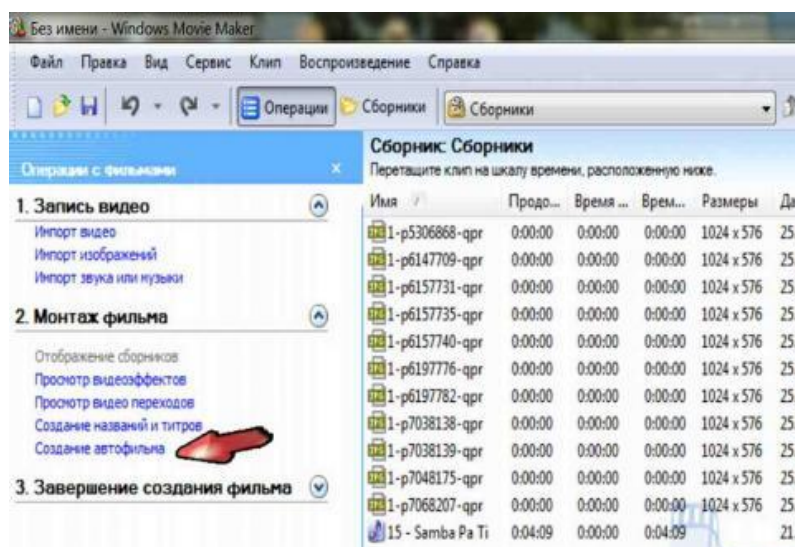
Без имени - Windows Movie Maker

Файл Правка Вид Сервис Клип Воспроизведение Справка

Операции Сборники Сборники

Операции с фильмами

1. Запись видео

Импорт видео
Импорт изображений
Импорт звука или музыки

2. Монтаж фильма

Отображение сборников
Просмотр видеоэффектов
Просмотр видео переходов
Создание названий и титров
Создание автофильма

3. Завершение создания фильма

Сборник: Сборники
Перетащите клип на шкалу времени, расположенную ниже.

| Имя | Продо... | Время ... | Врем... | Размеры | Да |
|---|---|---|---|---|---|
| 1-p5306868-qpr | 0:00:00 | 0:00:00 | 0:00:00 | 1024 x 576 | 25 |
| 1-p6147709-qpr | 0:00:00 | 0:00:00 | 0:00:00 | 1024 x 576 | 25 |
| 1-p6157731-qpr | 0:00:00 | 0:00:00 | 0:00:00 | 1024 x 576 | 25 |
| 1-p6157735-qpr | 0:00:00 | 0:00:00 | 0:00:00 | 1024 x 576 | 25 |
| 1-p6157740-qpr | 0:00:00 | 0:00:00 | 0:00:00 | 1024 x 576 | 25 |
| 1-p6197776-qpr | 0:00:00 | 0:00:00 | 0:00:00 | 1024 x 576 | 25 |
| 1-p6197782-qpr | 0:00:00 | 0:00:00 | 0:00:00 | 1024 x 576 | 25 |
| 1-p7038138-qpr | 0:00:00 | 0:00:00 | 0:00:00 | 1024 x 576 | 25 |
| 1-p7038139-qpr | 0:00:00 | 0:00:00 | 0:00:00 | 1024 x 576 | 25 |
| 1-p7048175-qpr | 0:00:00 | 0:00:00 | 0:00:00 | 1024 x 576 | 25 |
| 1-p7068207-qpr | 0:00:00 | 0:00:00 | 0:00:00 | 1024 x 576 | 25 |
| 15 - Samba Pa Ti | 0:04:09 | 0:00:00 | 0:04:09 | | 21 |